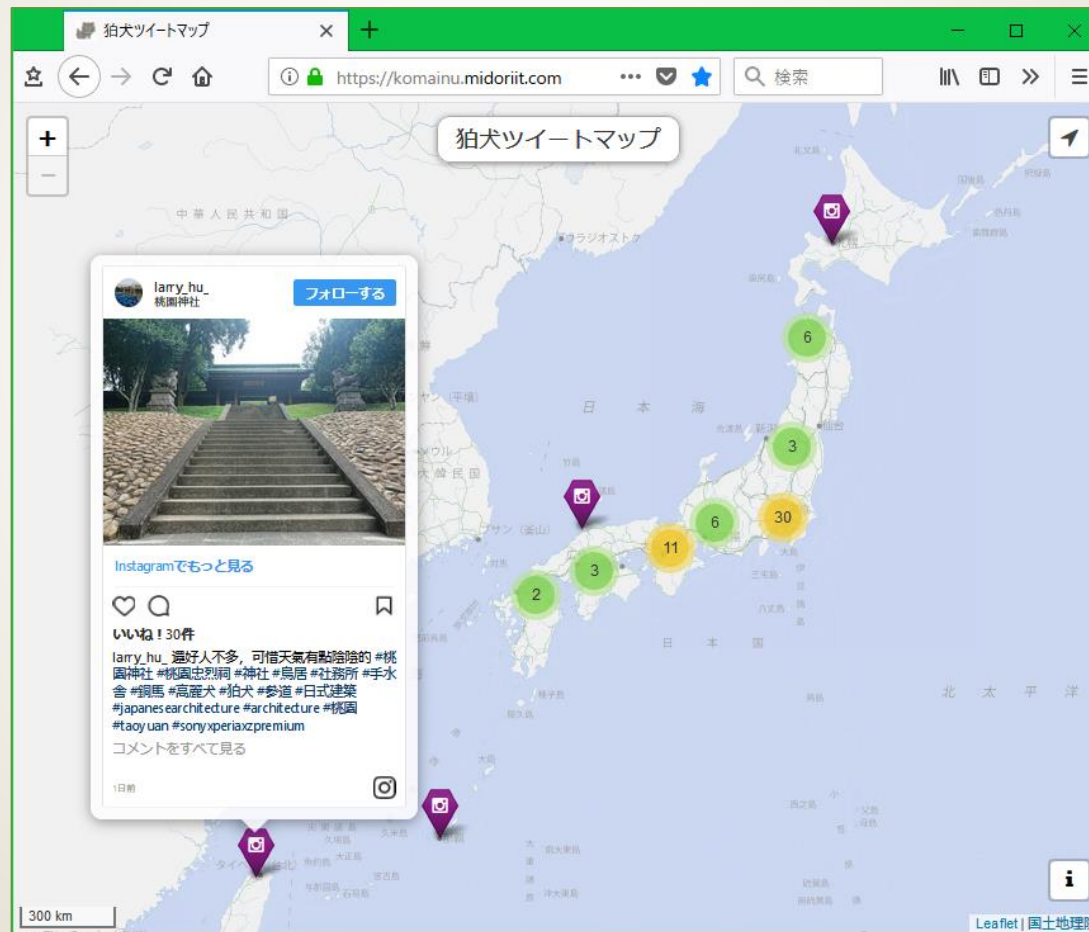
狛犬ツイートマップ
https://komainu.midoriit.com
検索
+
−
狛犬ツイートマップ
中華人民共和国
ウラジオストク
日本海
大韓民国
新潟
仙台
日本
北太平洋
larry_hu_
桃園神社
フォローする
Instagramでもっと見る
いいね！30件
larry_hu_ 還好人不多，可惜天氣有點陰陰的 #桃園神社 #桃園忠烈祠 #神社 #鳥居 #社務所 #手水舍 #銅馬 #高麗犬 #狛犬 #参道 #日式建築 #japanesearchitecture #architecture #桃園 #taoyuan #sonyxperiaxzpremium
コメントをすべて見る
1日前
6
3
30
6
11
3
2
300 km
Leaflet | 国土地理院
i